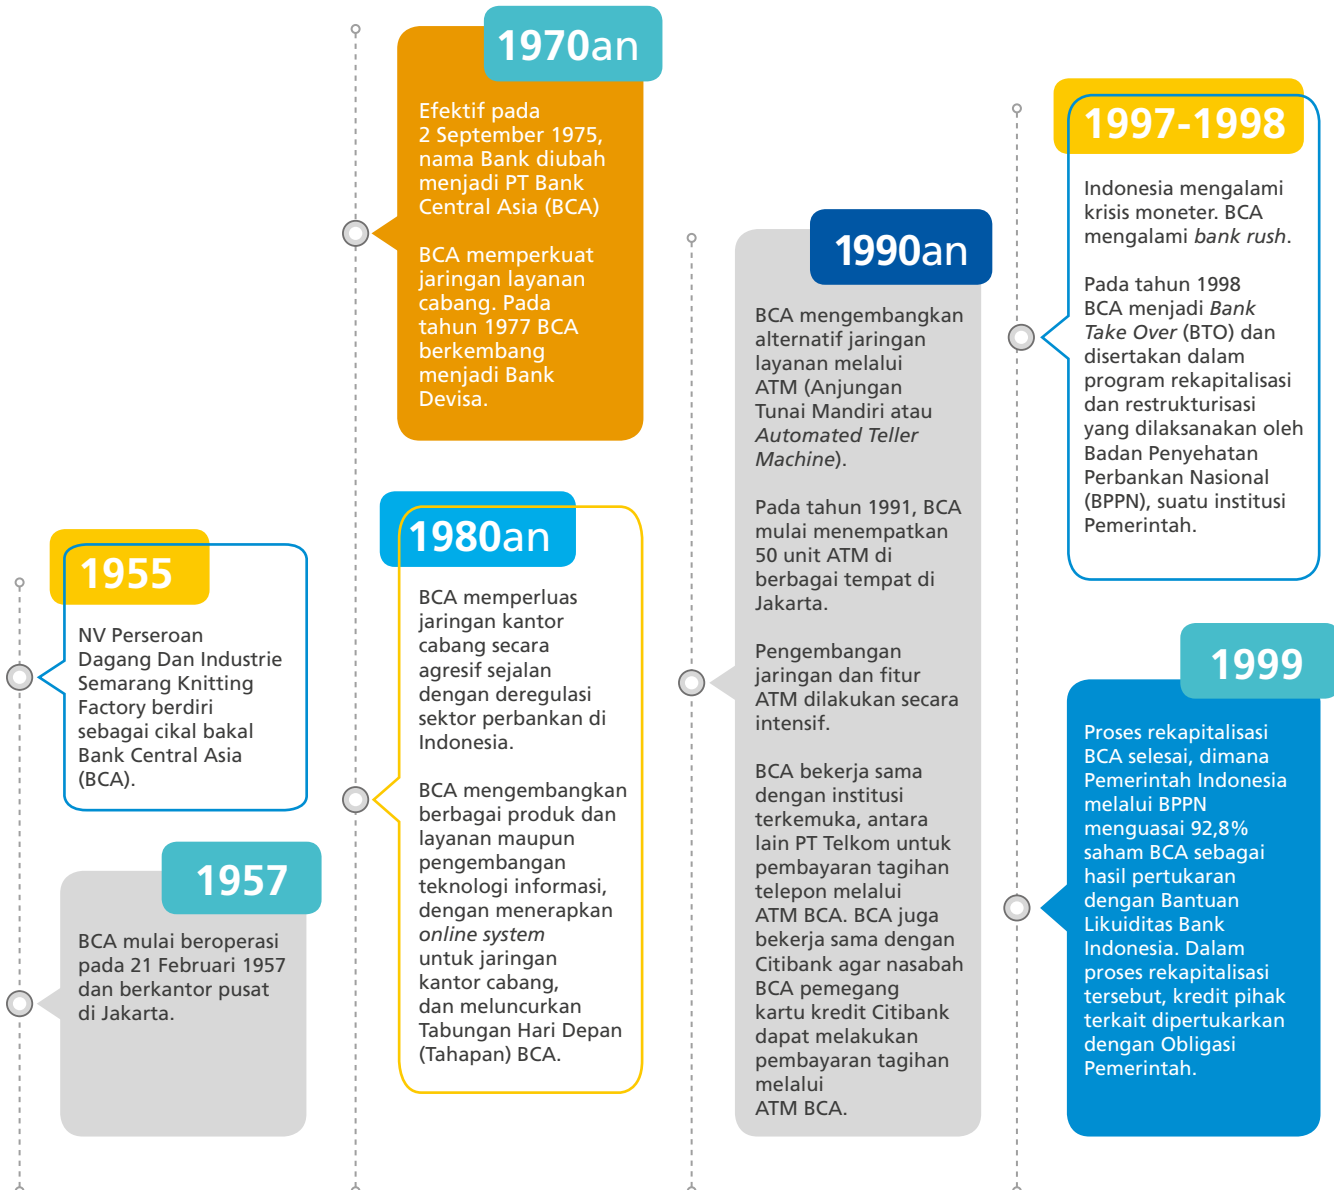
1955

NV Perseroan Dagang Dan Industrie Semarang Knitting Factory berdiri sebagai cikal bakal Bank Central Asia (BCA).

1957

BCA mulai beroperasi pada 21 Februari 1957 dan berkantor pusat di Jakarta.

1970an

Efektif pada 2 September 1975, nama Bank diubah menjadi PT Bank Central Asia (BCA)

BCA memperkuat jaringan layanan cabang. Pada tahun 1977 BCA berkembang menjadi Bank Devisa.

1980an

BCA memperluas jaringan kantor cabang secara agresif sejalan dengan deregulasi sektor perbankan di Indonesia.

BCA mengembangkan berbagai produk dan layanan maupun pengembangan teknologi informasi, dengan menerapkan *online system* untuk jaringan kantor cabang, dan meluncurkan Tabungan Hari Depan (Tahapan) BCA.

1990an

BCA mengembangkan alternatif jaringan layanan melalui ATM (Anjungan Tunai Mandiri atau *Automated Teller Machine*).

Pada tahun 1991, BCA mulai menempatkan 50 unit ATM di berbagai tempat di Jakarta.

Pengembangan jaringan dan fitur ATM dilakukan secara intensif.

BCA bekerja sama dengan institusi terkemuka, antara lain PT Telkom untuk pembayaran tagihan telepon melalui ATM BCA. BCA juga bekerja sama dengan Citibank agar nasabah BCA pemegang kartu kredit Citibank dapat melakukan pembayaran tagihan melalui ATM BCA.

1997-1998

Indonesia mengalami krisis moneter. BCA mengalami *bank rush*.

Pada tahun 1998 BCA menjadi *Bank Take Over* (BTO) dan disertakan dalam program rekapitalisasi dan restrukturisasi yang dilaksanakan oleh Badan Penyehatan Perbankan Nasional (BPPN), suatu institusi Pemerintah.

1999

Proses rekapitalisasi BCA selesai, dimana Pemerintah Indonesia melalui BPPN menguasai 92,8% saham BCA sebagai hasil pertukaran dengan Bantuan Likuiditas Bank Indonesia. Dalam proses rekapitalisasi tersebut, kredit pihak terkait dipertukarkan dengan Obligasi Pemerintah.